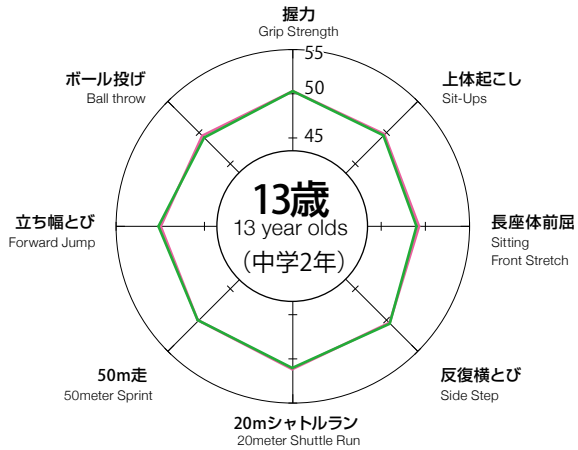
握力
Grip Strength

55

50

45

上体起こし
Sit-Ups

長座体前屈
Sitting
Front Stretch

反復横とび
Side Step

20mシャトルラン
20meter Shuttle Run

50m走
50meter Sprint

立ち幅とび
Forward Jump

ボール投げ
Ball throw

13歳
13 year olds
(中学2年)